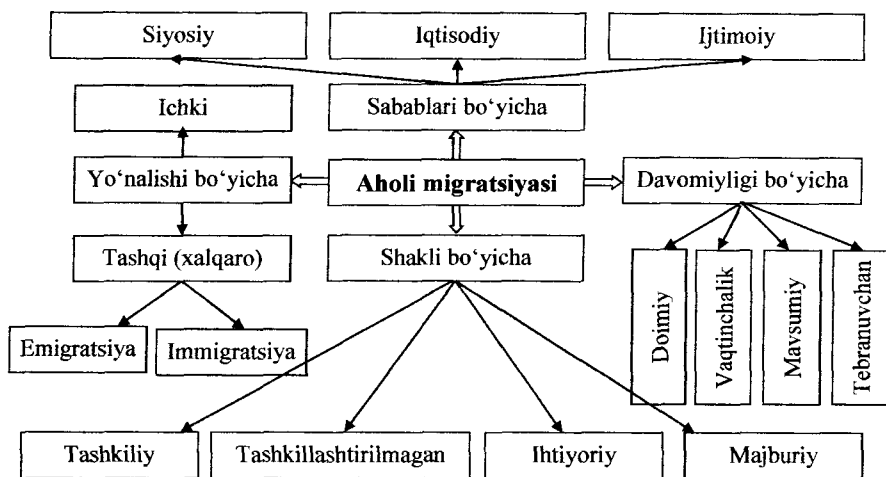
Siyosiy

Iqtisodiy

Ijtimoiy

Ichki

Sabablari bo'yicha

Yo'nalishi bo'yicha

Aholi migratsiyasi

Davomiyligi bo'yicha

Tashqi (xalqaro)

Shakli bo'yicha

Doimiy

Vaqtinchalik

Mavsumiy

Tebranuvchan

Emigratsiya

Immigratsiya

Tashkiliy

Tashkillashtirilmagan

Ihtiyoriy

Majburiy